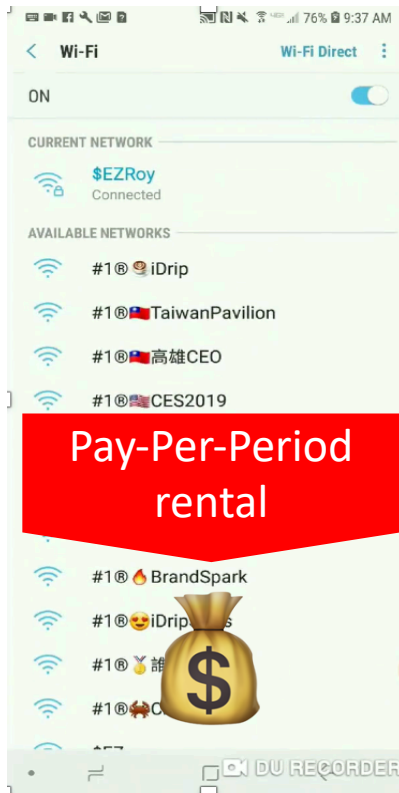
76% 9:37 AM

Wi-Fi
Wi-Fi Direct

ON

CURRENT NETWORK
$EZRoy
Connected

AVAILABLE NETWORKS
#1®🍮iDrip
#1®🇹🇼TaiwanPavilion
#1®🇹🇼高雄CEO
#1®🇺🇸CES2019

Pay-Per-Period rental

#1®🔥BrandSpark
#1®😍iDrip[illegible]s
#1®🥇誰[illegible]
#1®🦀C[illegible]
$EZ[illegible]

DU RECORDER